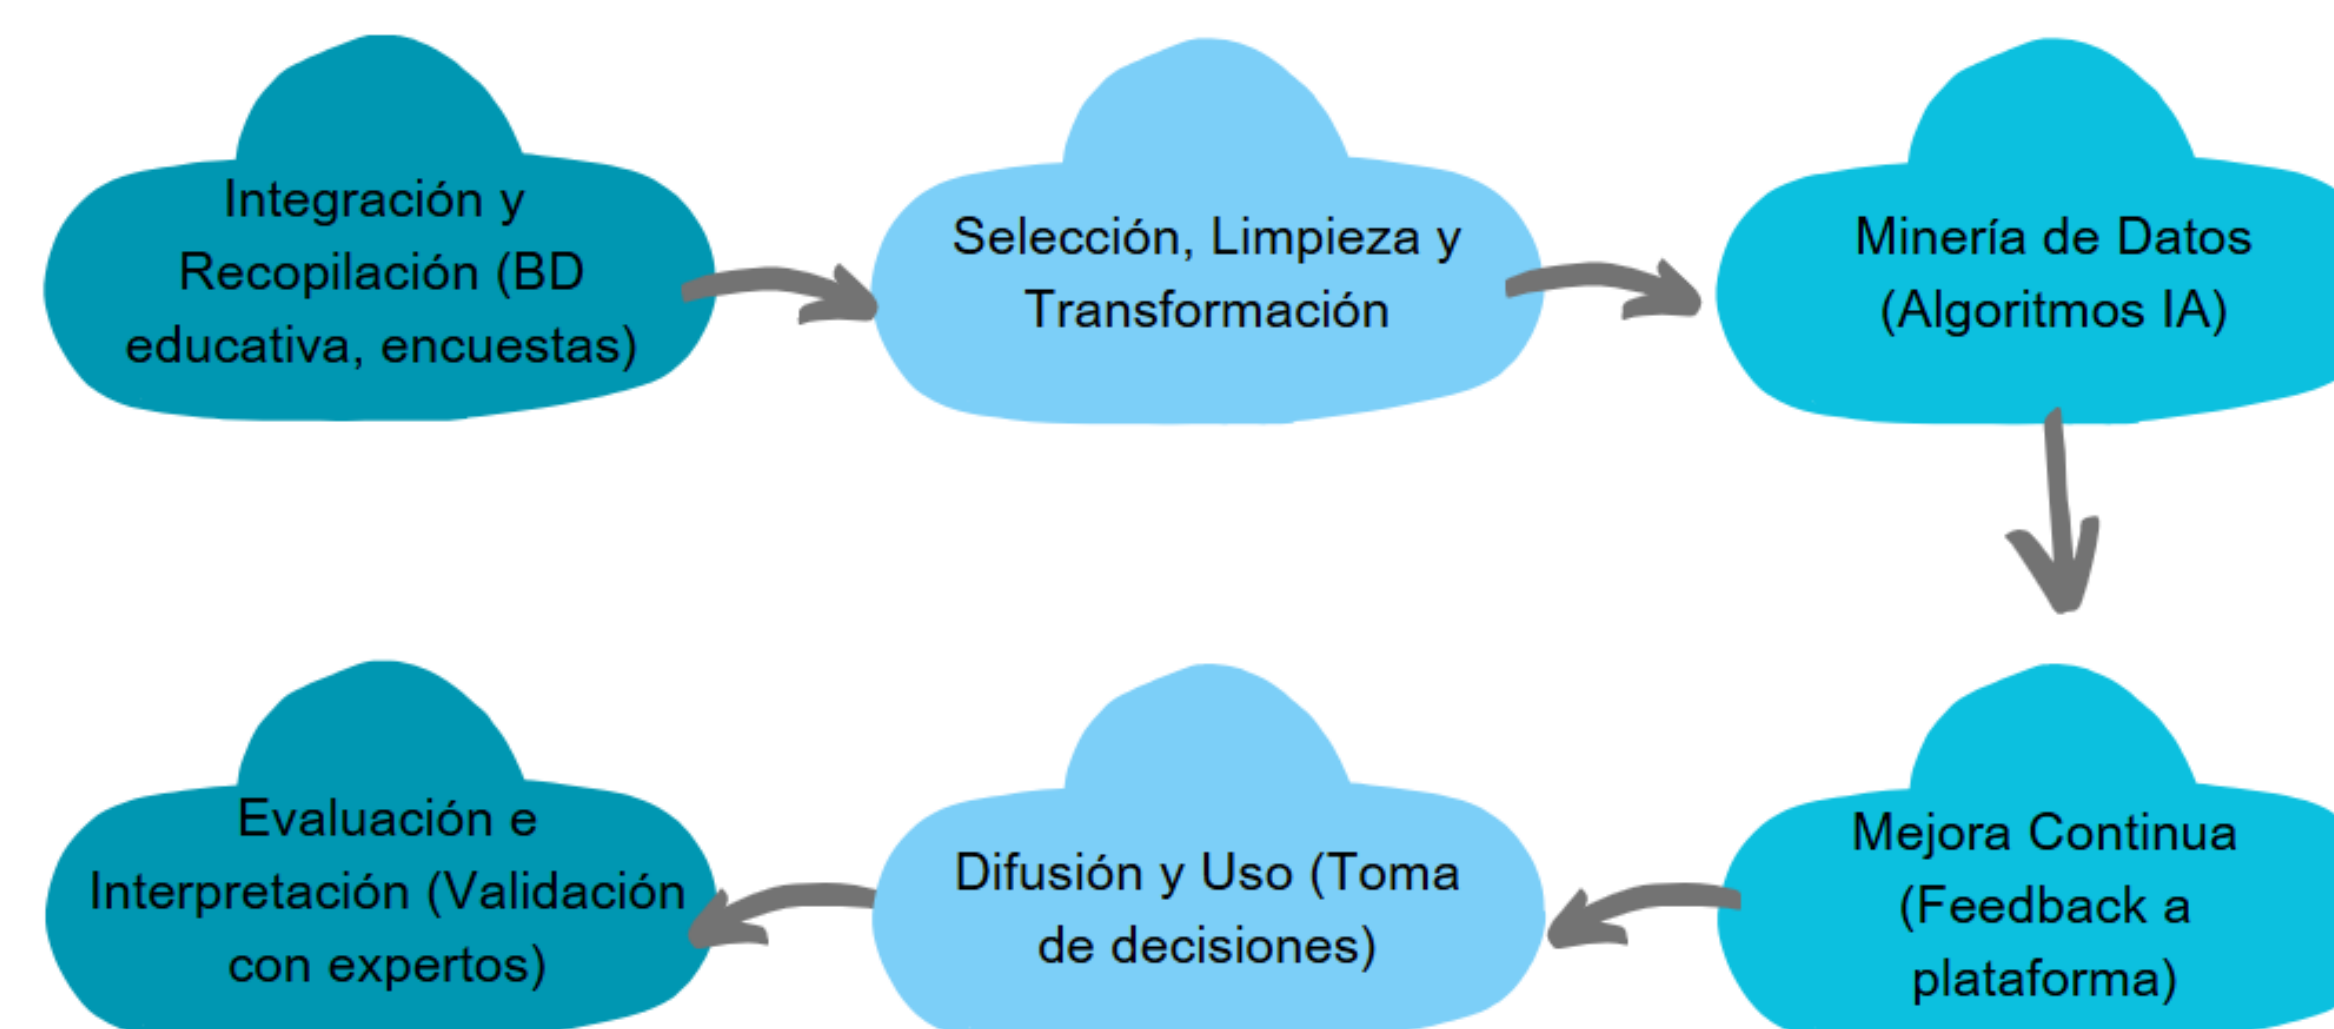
Integración y Recopilación (BD educativa, encuestas)

Selección, Limpieza y Transformación

Minería de Datos (Algoritmos IA)

Mejora Continua (Feedback a plataforma)

Difusión y Uso (Toma de decisiones)

Evaluación e Interpretación (Validación con expertos)